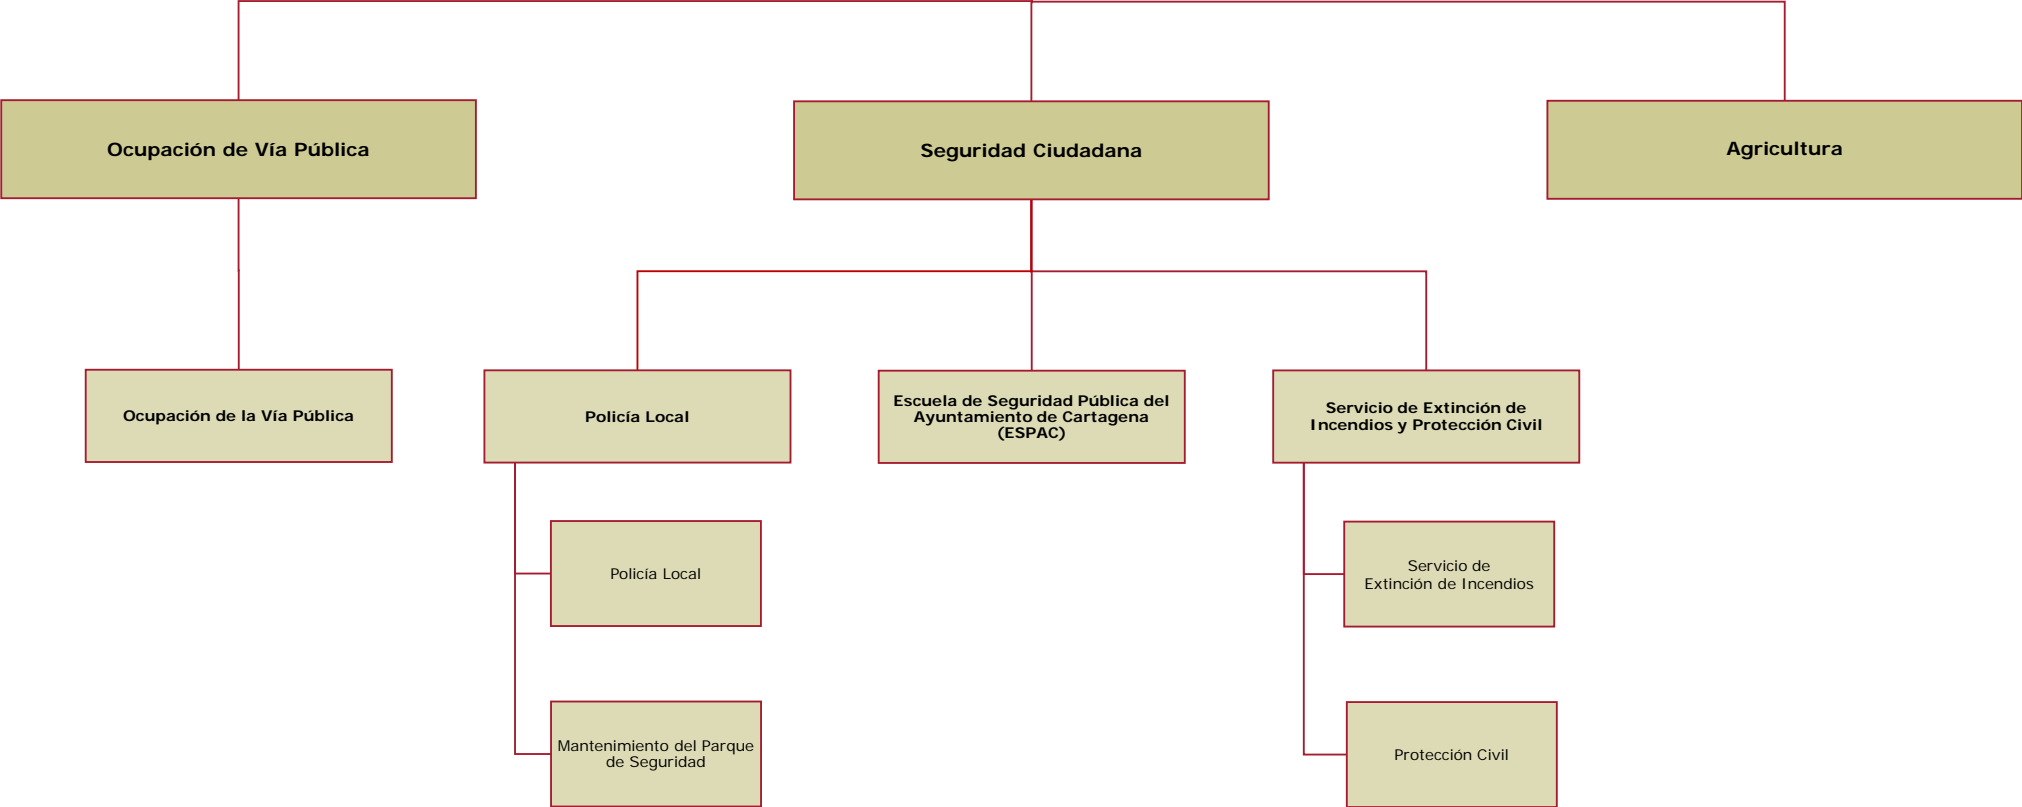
Ocupación de Vía Pública

Seguridad Ciudadana

Agricultura

Ocupación de la Vía Pública

Policía Local

Escuela de Seguridad Pública del Ayuntamiento de Cartagena (ESPAC)

Servicio de Extinción de Incendios y Protección Civil

Policía Local

Mantenimiento del Parque de Seguridad

Servicio de Extinción de Incendios

Protección Civil